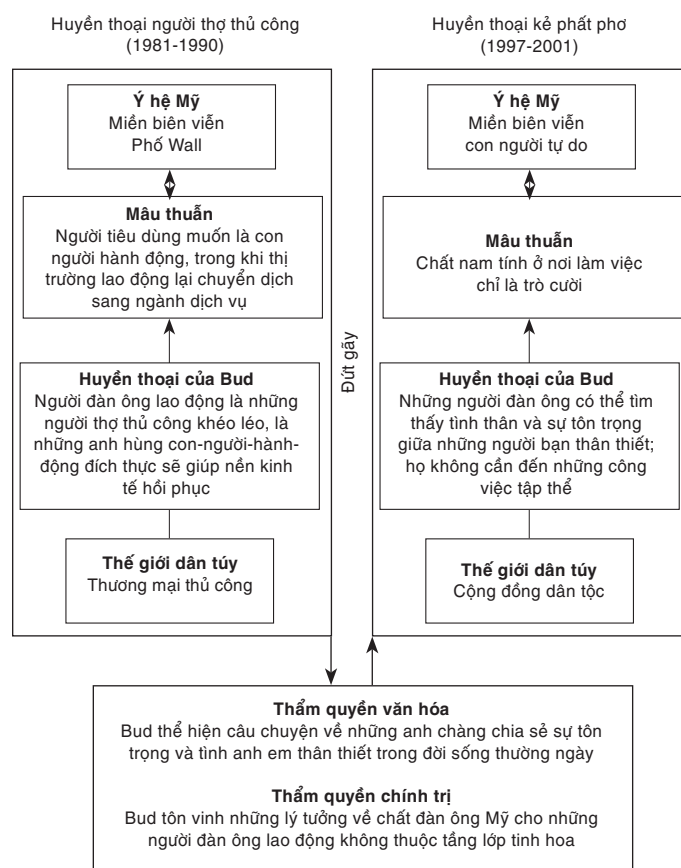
Huyền thoại người thợ thủ công (1981-1990)

Ý hệ Mỹ
Miền biên viễn
Phố Wall

Mâu thuẫn
Người tiêu dùng muốn là con người hành động, trong khi thị trường lao động lại chuyển dịch sang ngành dịch vụ

Huyền thoại của Bud
Người đàn ông lao động là những người thợ thủ công khéo léo, là những anh hùng con-người-hành-động đích thực sẽ giúp nền kinh tế hồi phục

Thế giới dân túy
Thương mại thủ công

Đứt gãy

Huyền thoại kẻ phất phơ (1997-2001)

Ý hệ Mỹ
Miền biên viễn
con người tự do

Mâu thuẫn
Chất nam tính ở nơi làm việc chỉ là trò cười

Huyền thoại của Bud
Những người đàn ông có thể tìm thấy tình thân và sự tôn trọng giữa những người bạn thân thiết; họ không cần đến những công việc tập thể

Thế giới dân túy
Cộng đồng dân tộc

Thẩm quyền văn hóa
Bud thể hiện câu chuyện về những anh chàng chia sẻ sự tôn trọng và tình anh em thân thiết trong đời sống thường ngày

Thẩm quyền chính trị
Bud tôn vinh những lý tưởng về chất đàn ông Mỹ cho những người đàn ông lao động không thuộc tầng lớp tinh hoa